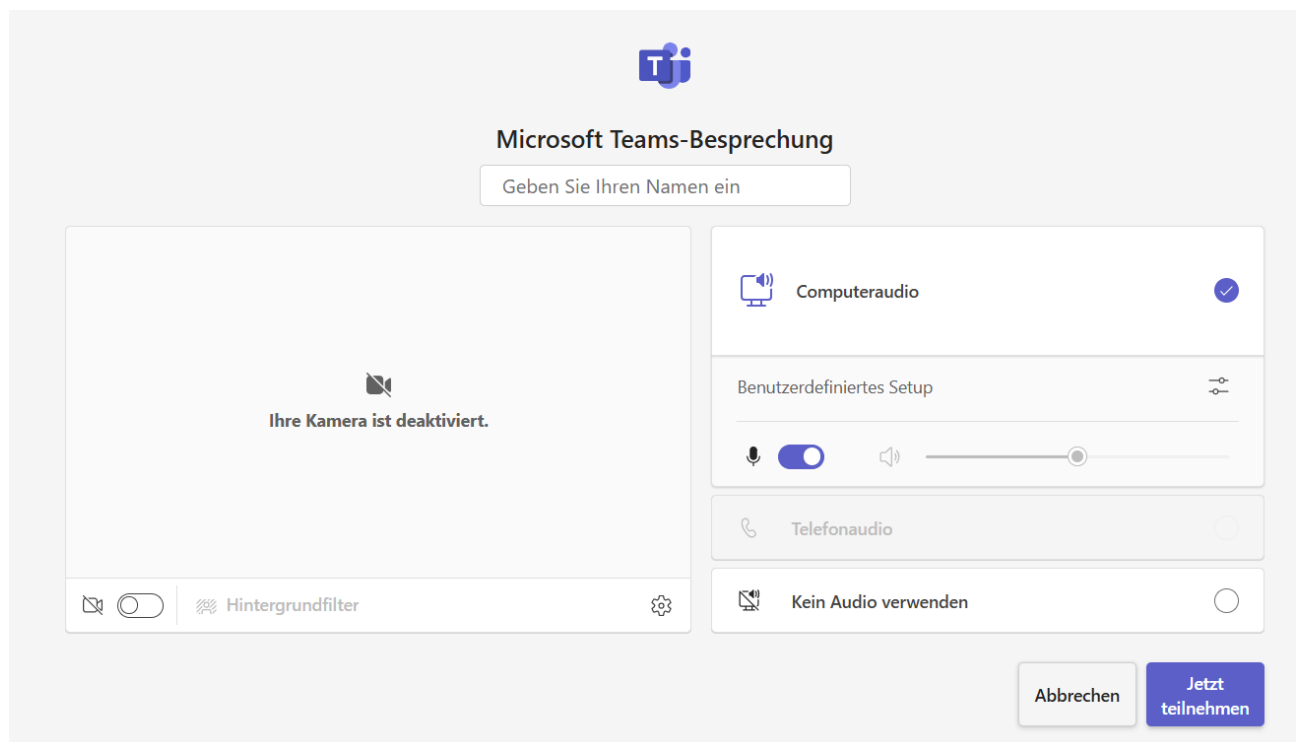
Microsoft Teams-Besprechung

Geben Sie Ihren Namen ein

Ihre Kamera ist deaktiviert.

Hintergrundfilter

Computeraudio

Benutzerdefiniertes Setup

Telefonaudio

Kein Audio verwenden

Abbrechen

Jetzt teilnehmen